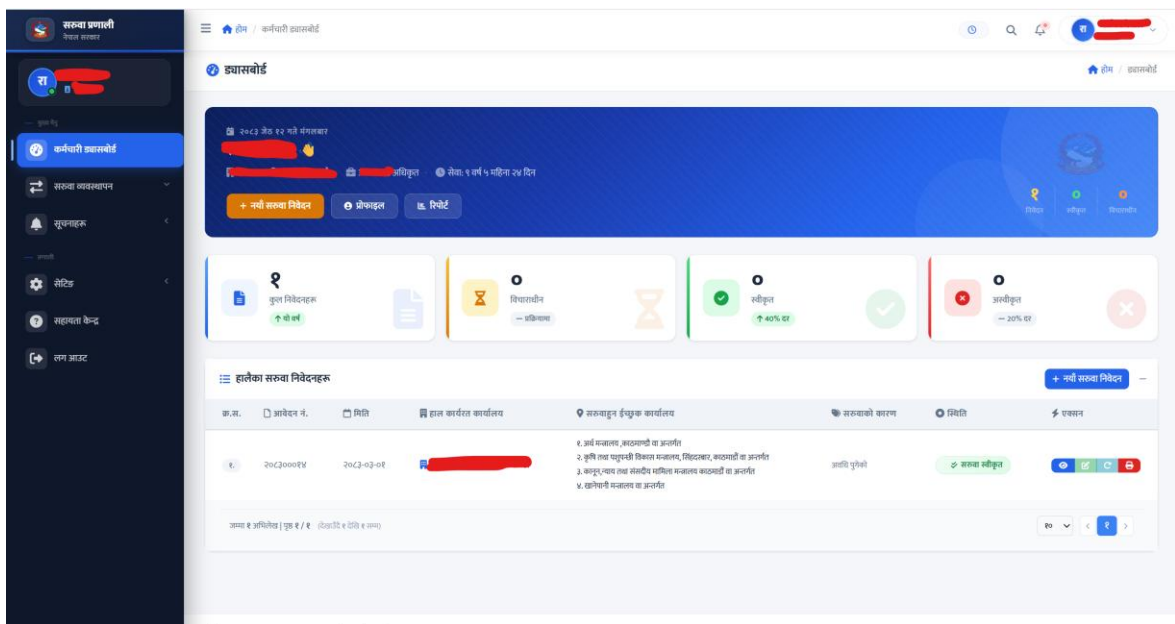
सरुवा प्रणाली
नेपाल सरकार

रा

मुख्य मेनु

कर्मचारी ड्यासबोर्ड

सरुवा व्यवस्थापन

सूचनाहरू

अन्य

सेटिङ

सहायता केन्द्र

लग आउट

होम / कर्मचारी ड्यासबोर्ड

रा

ड्यासबोर्ड

होम / ड्यासबोर्ड

२०८३ जेठ १२ गते मंगलबार

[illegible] 👋

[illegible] अधिकृत · सेवा: १ वर्ष ५ महिना २४ दिन

+ नयाँ सरुवा निवेदन

प्रोफाइल

रिपोर्ट

१ निवेदन
० स्वीकृत
० विचाराधीन

१
कुल निवेदनहरू
↑ यो वर्ष

०
विचाराधीन
— प्रक्रियामा

०
स्वीकृत
↑ 40% दर

०
अस्वीकृत
— 20% दर

हालैका सरुवा निवेदनहरू

+ नयाँ सरुवा निवेदन

| क्र.स. | आवेदन नं. | मिति | हाल कार्यरत कार्यालय | सरुवाहुन ईच्छुक कार्यालय | सरुवाको कारण | स्थिति | एक्सन |
|---|---|---|---|---|---|---|---|
| १. | २०८३०००१४ | २०८३-०३-०१ | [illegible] | १. अर्थ मन्त्रालय ,काठमाण्डौ वा अन्तर्गत<br>२. कृषि तथा पशुपन्छी विकास मन्त्रालय, सिंहदरबार, काठमाडौं वा अन्तर्गत<br>३. कानून,न्याय तथा संसदीय मामिला मन्त्रालय काठमाडौं वा अन्तर्गत<br>४. खानेपानी मन्त्रालय वा अन्तर्गत | आवधि पुगेको | सरुवा स्वीकृत | |

जम्मा १ अभिलेख | पृष्ठ १ / १ (देखाउँदै १ देखि १ सम्म)

१० ‹ १ ›